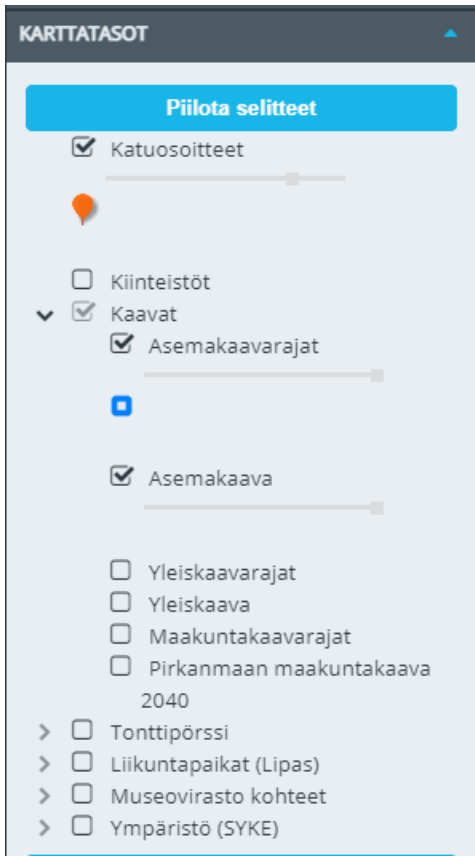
KARTTATASOT

Piilota selitteet

Katuosoitteet

Kiinteistöt

Kaavat

Asemakaavarajat

Asemakaava

Yleiskaavarajat

Yleiskaava

Maakuntakaavarajat

Pirkanmaan maakuntakaava 2040

Tonttipörssi

Liikuntapaikat (Lipas)

Museovirasto kohteet

Ympäristö (SYKE)